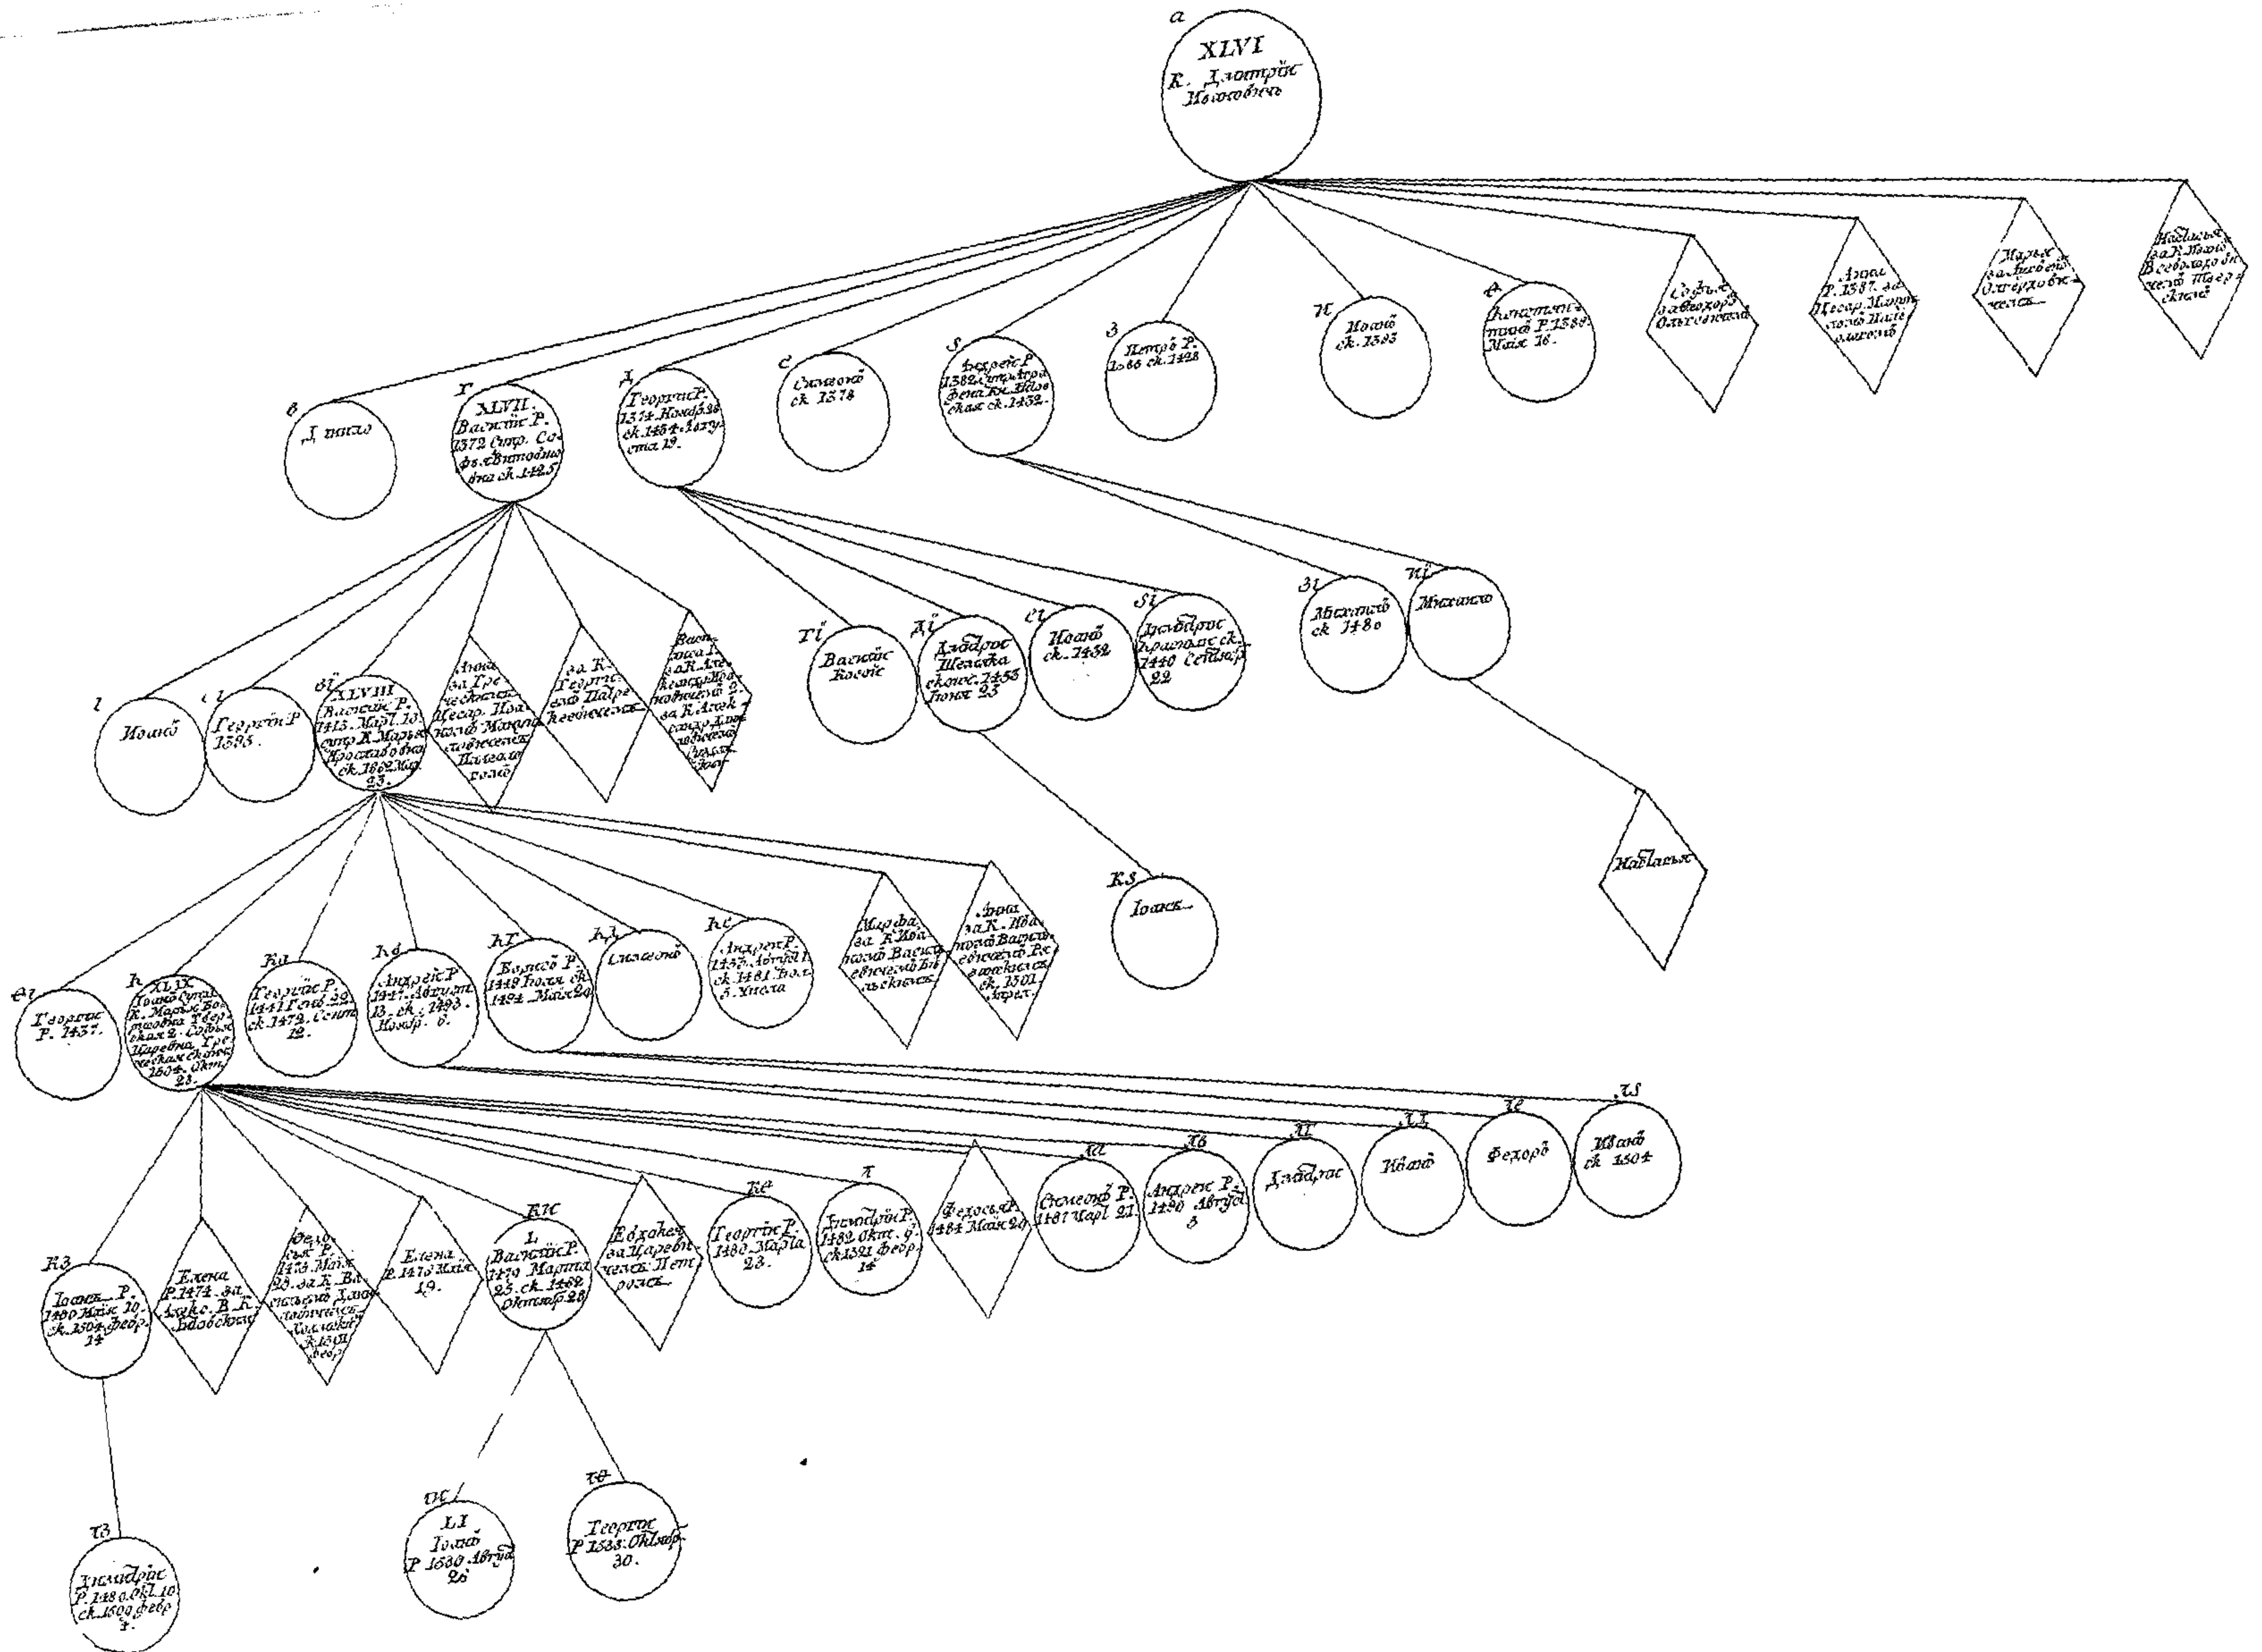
а
XLVI
К. Дмитрїи Іоанновичъ

в
Даніилъ

г
XLVII
Василїи Р. 1372 супр. Софь. Витовдовна ск. 1425

д
Георгїи Р. 1374 Нояб. 26 ск. 1434 Августа 19

е
Симеонъ ск. 1378

s
Феодоръ Р. 1382 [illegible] ск. 1432

з
Петръ Р. 1386 ск. 1428

н
Иоаннъ ск. 1393

ѳ
Константинъ Р. 1389 Маия 16

Софья за Феодоръ Ольговичемъ

Анна Р. 1387 за Цесар. Мануиловичемъ Палеологомъ

Марья за Лугвенїемъ Олгердовичемъ

Настасья за К. Иоанномъ Всеволодовичемъ Тверскимъ

і
Иоаннъ

ѕі
Георгїи Р. 1395

ѳі
XLVIII
Василїи Р. 1415 Март. 10 супр. К. Марья Ярославовна ск. 1462 Мар. 23

Анна за Греческимъ Цесар. Иоанномъ Мануиловичемъ Палеологомъ

за К. Георгїемъ Патрикеевичемъ

Василиса за К. Александромъ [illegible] за К. Александромъ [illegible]

кі
Василїи Косоїи

лі
Димитрїи Шемяка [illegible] 1453 Іюля 23

сі
Иоаннъ ск. 1432

ѕі
Димитрїи Красныи ск. 1440 Сентябр. 22

зі
Михаилъ ск. 1480

ні
Михаилъ

кѕ
Иоаннъ

Настасья

еі
Георгїи Р. 1437

к
XLIX
Иоаннъ Супр. К. Марья Борисовна Тверская 2. Софья Царевна Греческая ск. 1504 Окт. 28

ка
Георгїи Р. 1441 Генв. 29 ск. 1472 Сент. 12

кд
Андрей Р. 1441 Августа 13 ск. 1493 Нояб. 6

кг
Борисъ Р. 1449 Іюля ск. 1494 Маия 26

кд
Симеонъ

кс
Андрей Р. 1452 Август. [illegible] ск. 1481 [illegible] Угличъ

Марфа за К. Иоанномъ Василїевичемъ Бѣлъскимъ

Анна за К. Иоанномъ Василїевичемъ Рязанскимъ ск. 1501

ш
Иоаннъ ск. 1504

к3
Іоаннъ Р. 1480 Маия 10 ск. 1504 Февр. 14

Елена Р. 1474 за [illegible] В. К. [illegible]

Феодосья Р. 1475 Маия 29 за К. Василїемъ Холмскимъ ск. 1501 Февр.

Елена Р. 1476 Маия 19

кс
L
Василїи Р. 1479 Марта 25 ск. 1533 Октябр. 28

Евдокея за Царевичемъ Петромъ

ке
Георгїи Р. 1480 Марта 23

л
Димитрїи Р. 1482 Окт. 6 ск. 1521 Февр. 14

Феодосья Р. 1484 Маия 29

ла
Симеонъ Р. 1487 Апр. 21

лб
Андрей Р. 1490 Августа 5

лг
Димитрїи

лд
Иоаннъ

ле
Феодоръ

тз
Димитрїи Р. 1480 Окт. 10 ск. 1509 Февр. 14

ос
LI
Іоаннъ Р. 1530 Августа 25

то
Георгїи Р. 1533 Октябр. 30